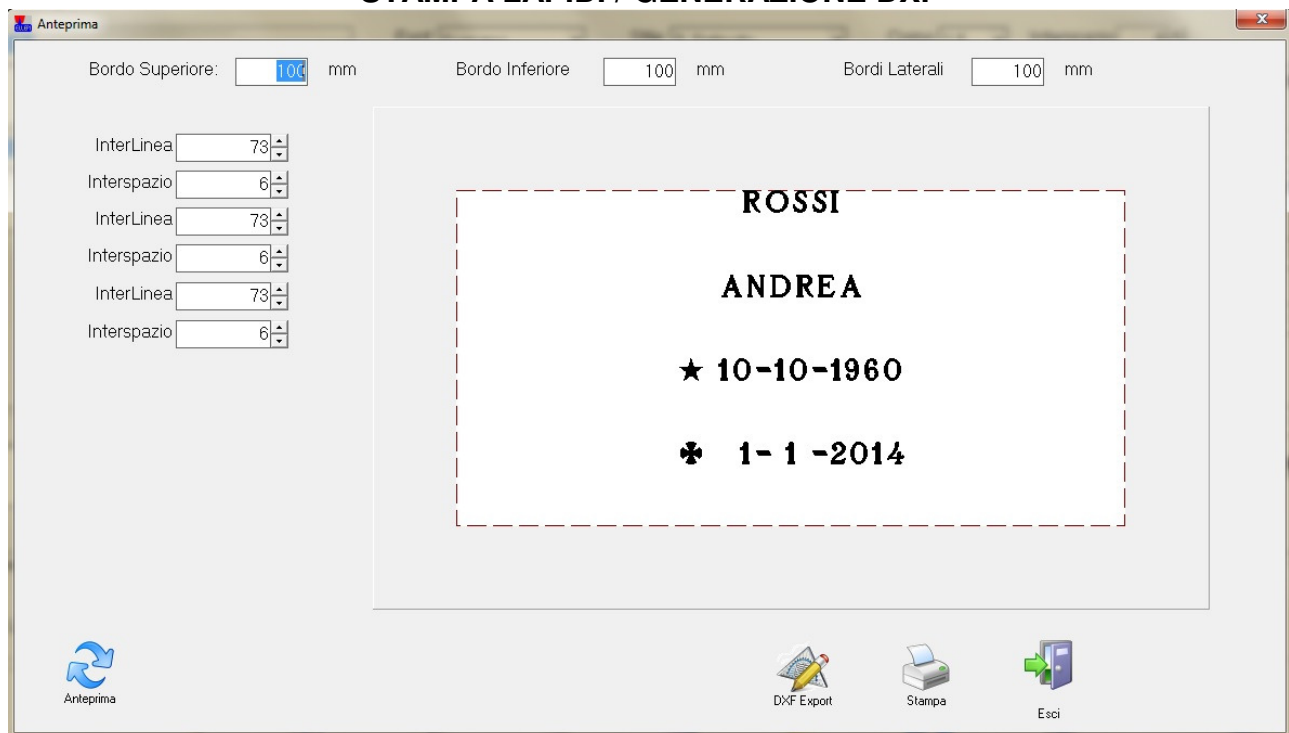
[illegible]

Anteprima

Bordo Superiore: 100 mm

Bordo Inferiore 100 mm

Bordi Laterali 100 mm

InterLinea 73

Interspazio 6

InterLinea 73

Interspazio 6

InterLinea 73

Interspazio 6

ROSSI

ANDREA

★ 10-10-1960

✠ 1- 1 -2014

Anteprima

DXF Export

Stampa

Esci